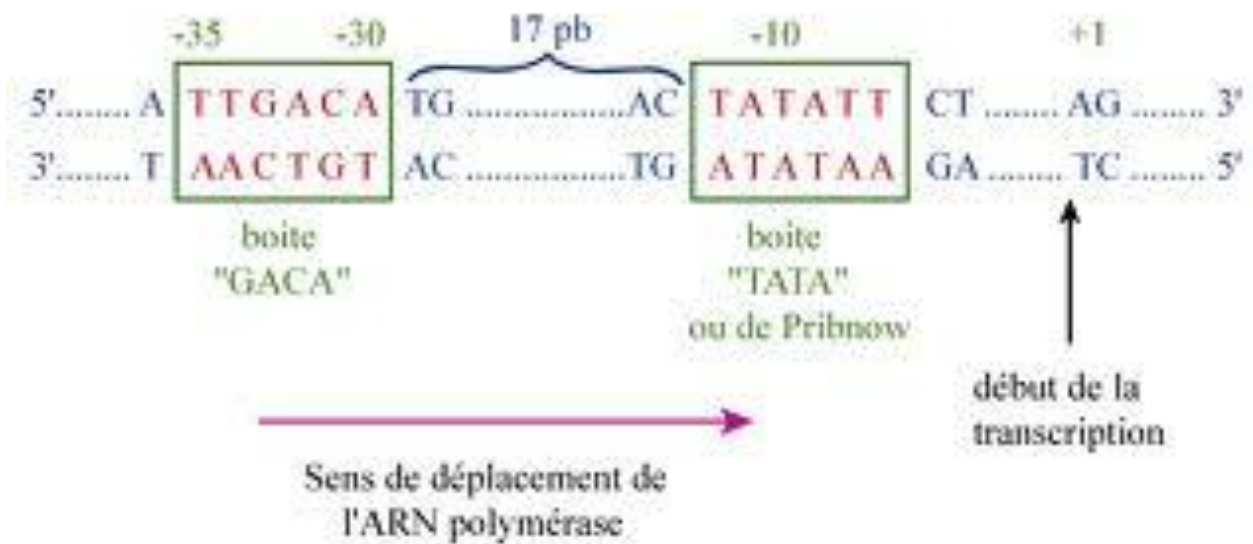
-35 -30 17 pb -10 +1

5'........ A TTGACA TG ..................AC TATATT CT ........ AG ........ 3'

3'........ T AACTGT AC ..................TG ATATAA GA ........ TC ........ 5'

boite "GACA"

boite "TATA" ou de Pribnow

début de la transcription

Sens de déplacement de l'ARN polymérase